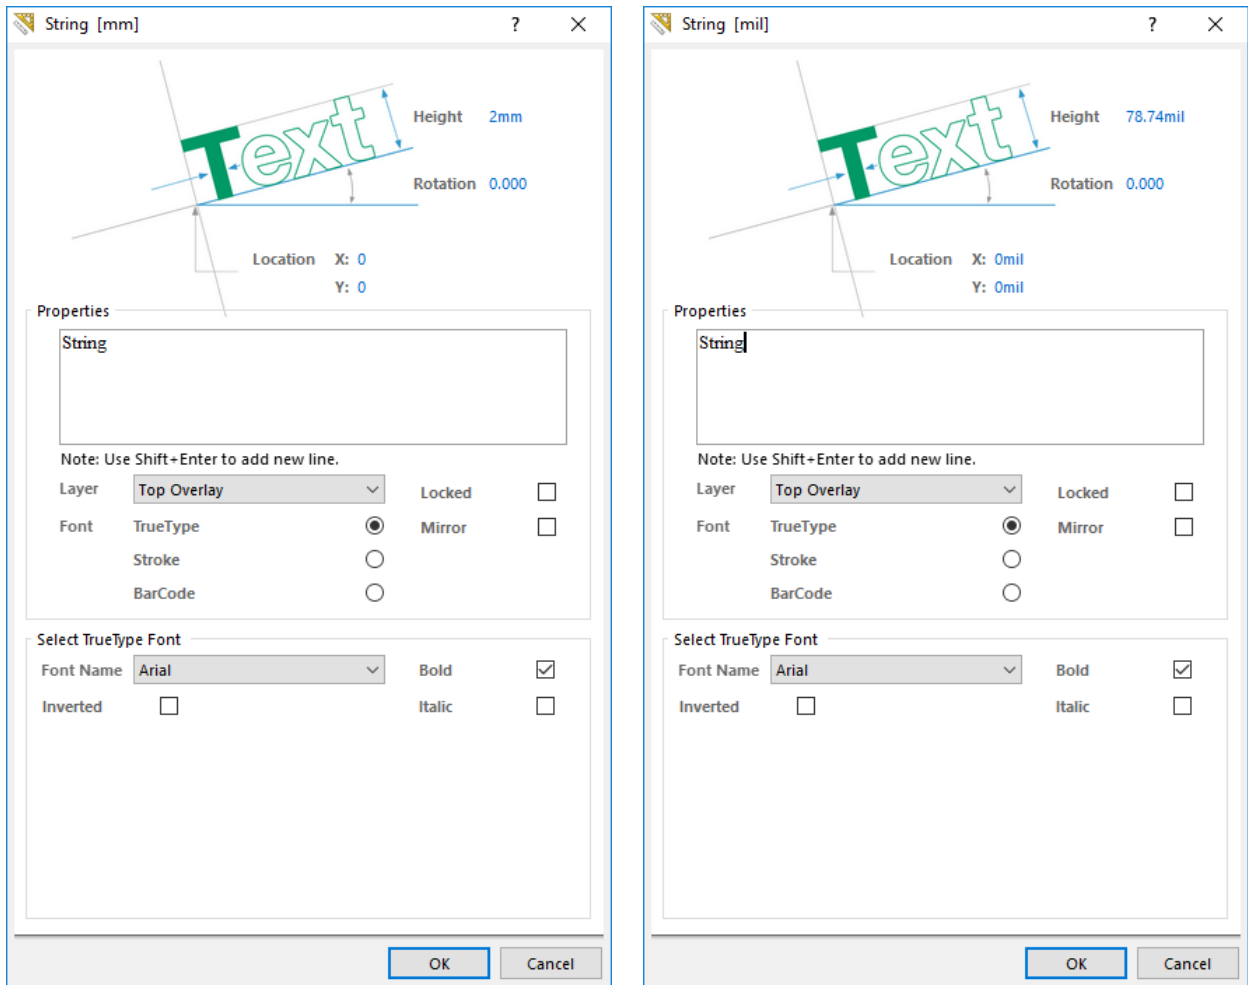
String [mm]

?

Text

Height 2mm

Rotation 0.000

Location X: 0

Y: 0

Properties

String

Note: Use Shift+Enter to add new line.

Layer Top Overlay

Locked

Font TrueType

Mirror

Stroke

BarCode

Select TrueType Font

Font Name Arial

Bold

Inverted

Italic

OK

Cancel

String [mil]

?

Text

Height 78.74mil

Rotation 0.000

Location X: 0mil

Y: 0mil

Properties

String

Note: Use Shift+Enter to add new line.

Layer Top Overlay

Locked

Font TrueType

Mirror

Stroke

BarCode

Select TrueType Font

Font Name Arial

Bold

Inverted

Italic

OK

Cancel